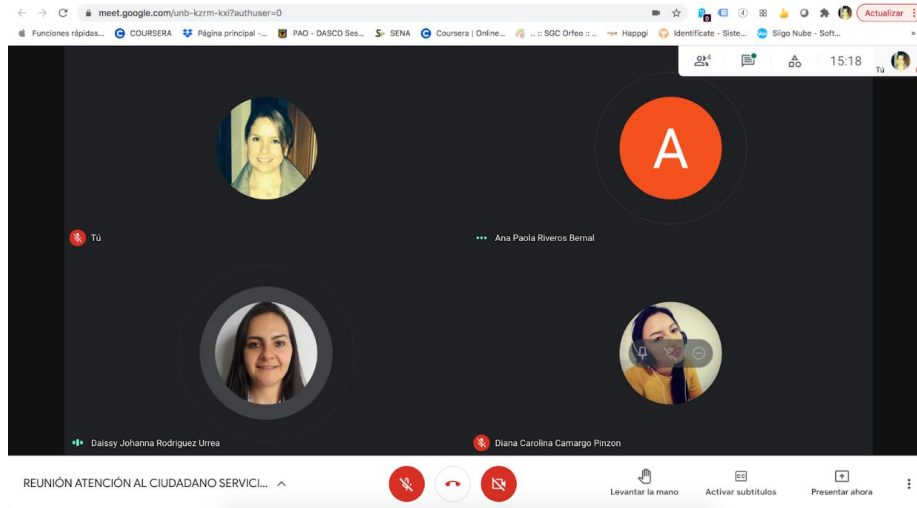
meet.google.com/unb-kzrm-kxi?authuser=0

Actualizar

Funciones rápidas... COURSERA Página principal -... PAO - DASCD Ses... SENA Coursera | Online... ..:: SGC Orfeo ::... Happgi Identifícate - Siste... Siigo Nube - Soft...

15:18

Tú

A

Tú

Ana Paola Riveros Bernal

Daissy Johanna Rodriguez Urrea

Diana Carolina Camargo Pinzon

REUNIÓN ATENCIÓN AL CIUDADANO SERVICI...

Levantar la mano

Activar subtítulos

Presentar ahora